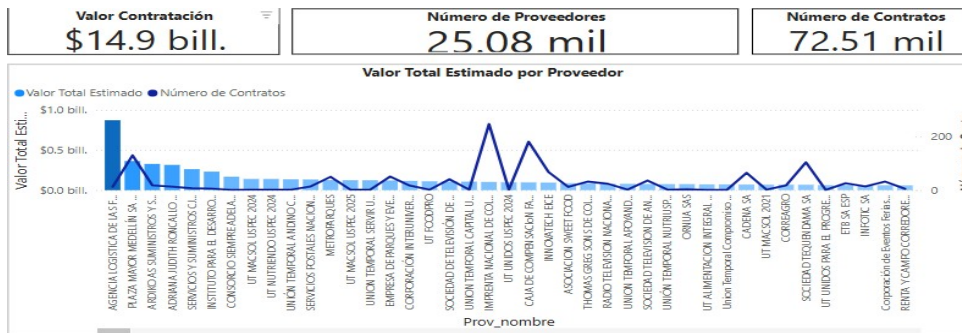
Valor Contratación
$14.9 bill.

Número de Proveedores
25.08 mil

Número de Contratos
72.51 mil

Valor Total Estimado por Proveedor

Valor Total Estimado  Número de Contratos

$1.0 bill.
$0.5 bill.
$0.0 bill.
Valor Total Esti...

200
0

AGENCIA LOGISTICA DE LA F...
PLAZA MAYOR MEDELLIN SA ...
ARDIKO AS SUMINISTROS Y S...
ADRIANA JUDITH RONCALLO ...
SERVICIOS Y SUMINISTROS CI...
INSTITUTO PARA EL DESARRO...
CONSORCIO SIEMPRE ADELA...
UT MACSOL USPEC 2024
UT NUTRIENDO USPEC 2024
UNION TEMPORAL ANDINO C...
SERVICIOS POSTALES NACION...
METROPARQUES
UT MACSOL USPEC 2025
UNION TEMPORAL SERVIR U...
EMPRESA DE PARQUES Y EVE...
CORPORACIÓN INTERUNIVER...
UT FOODPRO
SOCIEDAD DE TELEVISION DE ...
UNION TEMPORAL CAPITAL U...
IMPRENTA NACIONAL DE COL...
UT UNIDOS USPEC 2024
CAJA DE COMPENSACION FA...
INNOVATECH EICE
ASOCIACION SWEET FOOD
THOMAS GREG SONS DE COL...
RADIO TELEVISION NACIONA...
UNION TEMPORAL APOYAND...
SOCIEDAD TELEVISION DE AN...
UNION TEMPORAL NUTRIUSP...
CRNUA SAS
UT ALIMENTACION INTEGRAL ...
Unión Temporal Compromiso ...
CADENA SA
UT MACSOL 2021
CORREAGRO
SOCIEDAD TEQUENDAMA SA
UT UNIDOS PARA EL PROGRE...
ETB SA ESP
INFOTIC SA
Corporación de Eventos Ferias...
RENTA Y CAMPO CORREDORE...

Prov_nombre